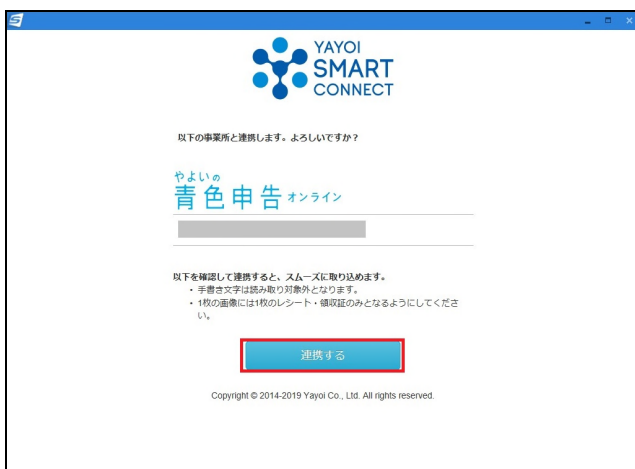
YAYOI SMART CONNECT

以下の事業所と連携します。よろしいですか？

やよいの
青色申告 オンライン

以下を確認して連携すると、スムーズに取り込めます。
・手書き文字は読み取り対象外となります。
・1枚の画像には1枚のレシート・領収証のみとなるようにしてください。

連携する

Copyright © 2014-2019 Yayoi Co., Ltd. All rights reserved.